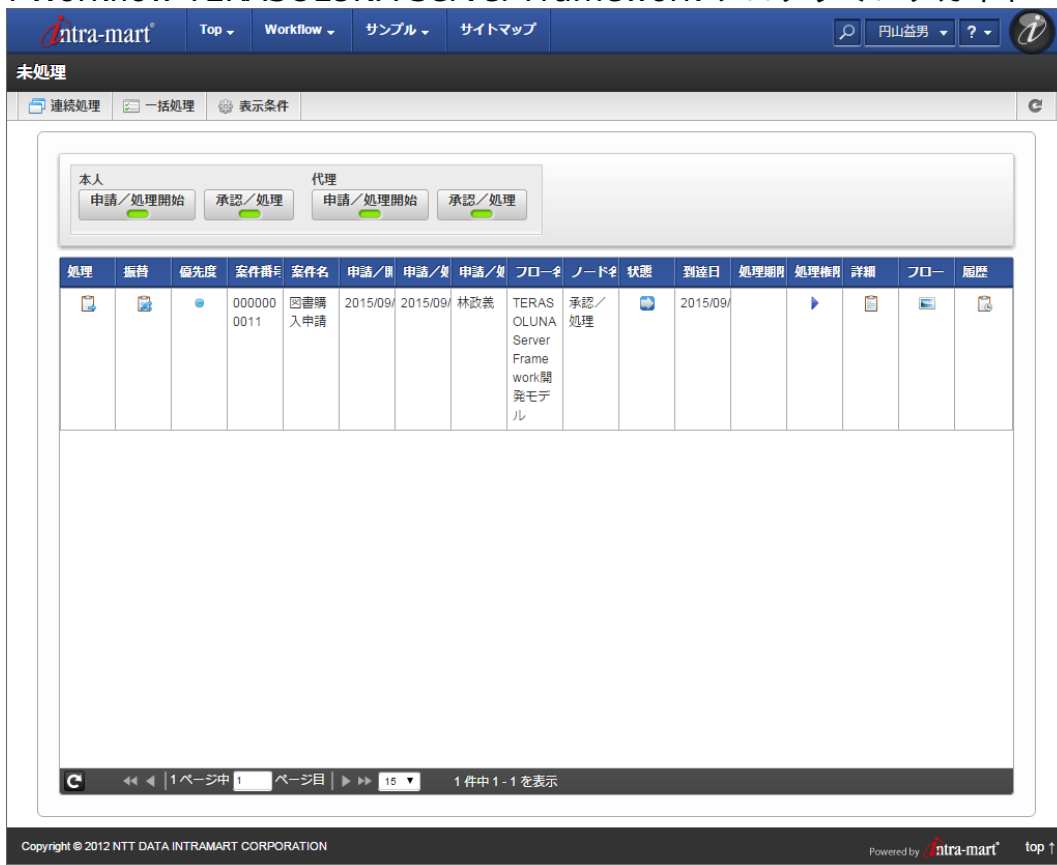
intra-mart Top Workflow サンプル サイトマップ 円山益男 ?

未処理

連続処理 一括処理 表示条件

本人
申請／処理開始 承認／処理

代理
申請／処理開始 承認／処理

| 処理 | 振替 | 優先度 | 案件番号 | 案件名 | 申請／開 | 申請／処 | 申請／処 | フロー名 | ノード名 | 状態 | 到達日 | 処理期限 | 処理権限 | 詳細 | フロー | 履歴 |
|---|---|---|---|---|---|---|---|---|---|---|---|---|---|---|---|---|
| | | | 0000000011 | 図書購入申請 | 2015/09/ | 2015/09/ | 林政義 | TERASOLUNA Server Framework開発モデル | 承認／処理 | | 2015/09/ | | | | | |

1ページ中 1 ページ目 15 1 件中 1 - 1 を表示

Copyright © 2012 NTT DATA INTRAMART CORPORATION

Powered by intra-mart top ↑